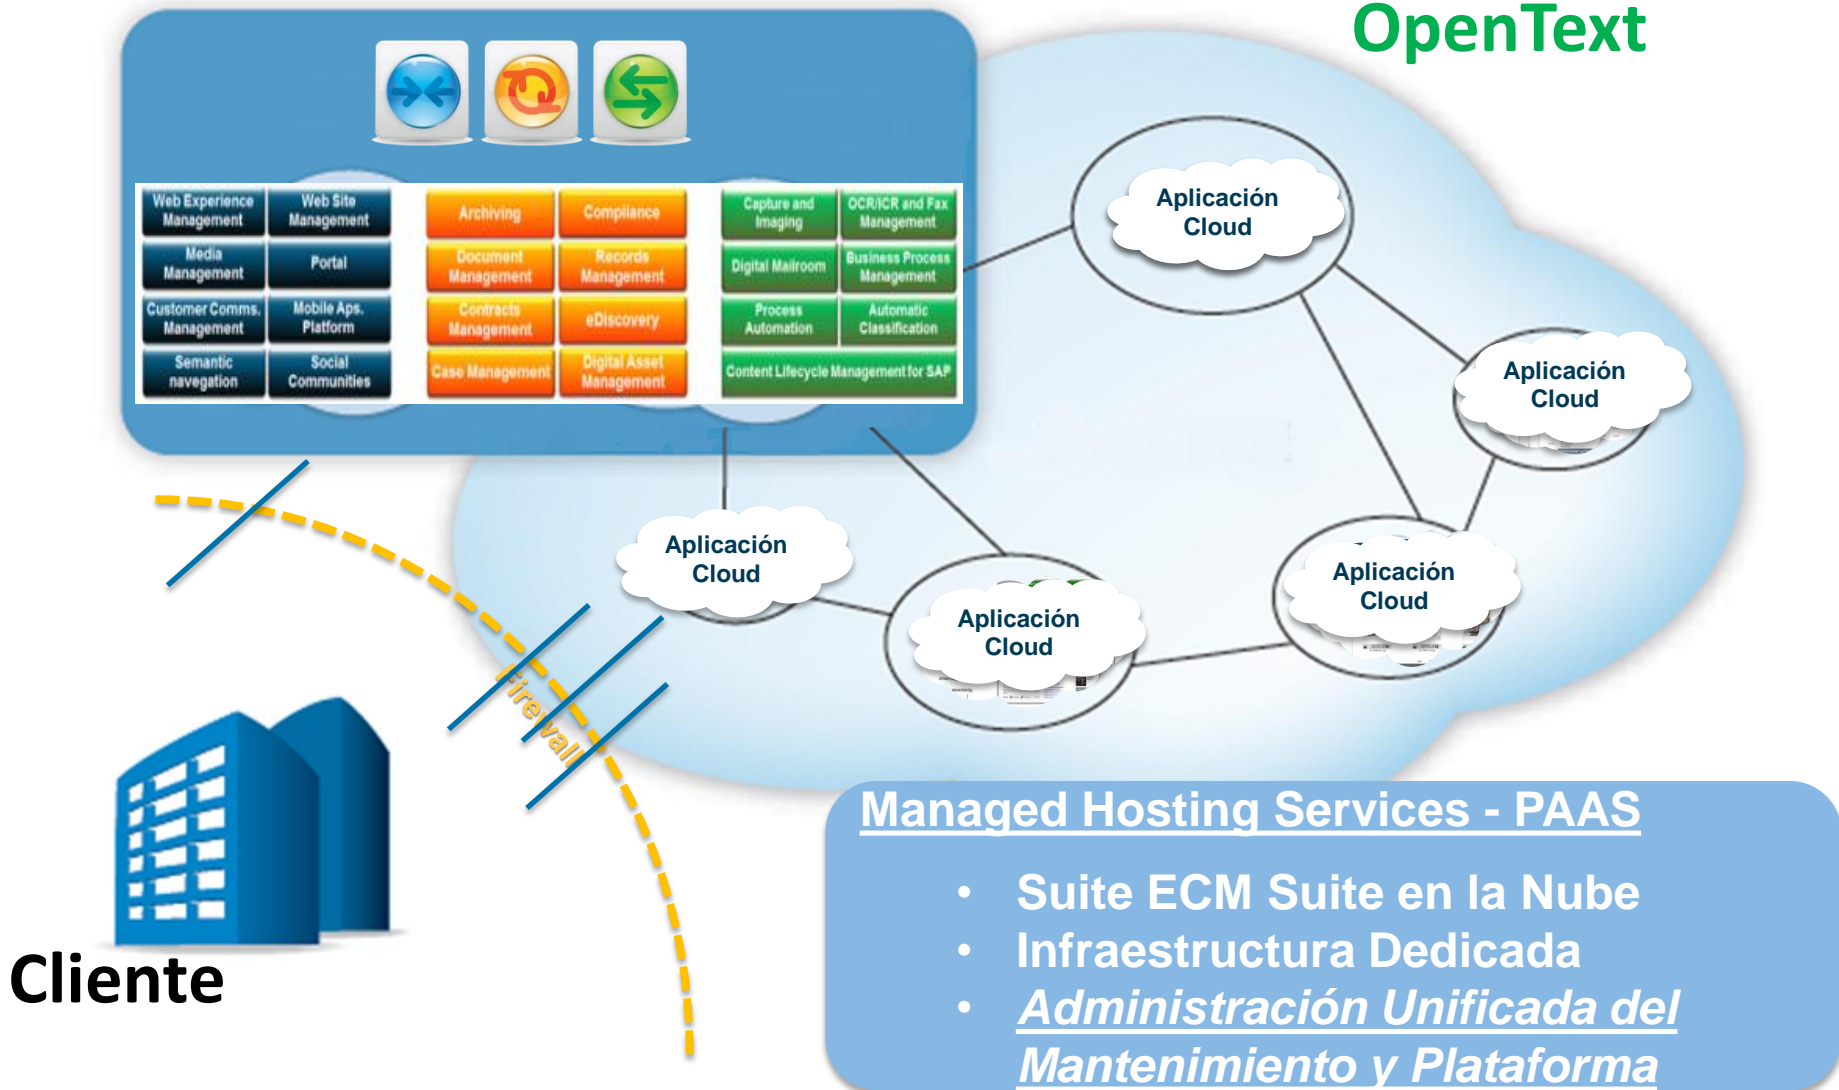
OpenText

| Web Experience Management | Web Site Management |
|---|---|
| Media Management | Portal |
| Customer Comms. Management | Mobile Aps. Platform |
| Semantic navegation | Social Communities |

| Archiving | Compliance |
|---|---|
| Document Management | Records Management |
| Contracts Management | eDiscovery |
| Case Management | Digital Asset Management |

| Capture and Imaging | OCR/ICR and Fax Management |
|---|---|
| Digital Mailroom | Business Process Management |
| Process Automation | Automatic Classification |
| Content Lifecycle Management for SAP | |

Aplicación Cloud

Aplicación Cloud

Aplicación Cloud

Aplicación Cloud

Aplicación Cloud

Aplicación Cloud

Firewall

Cliente

Managed Hosting Services - PAAS

- Suite ECM Suite en la Nube
- Infraestructura Dedicada
- Administración Unificada del Mantenimiento y Plataforma